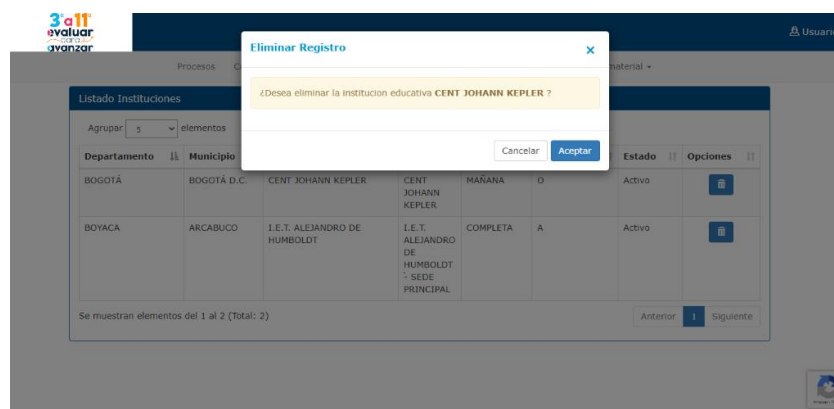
3°a11° evaluar para avanzar

Usuari

Procesos C

material ▾

Eliminar Registro ×

¿Desea eliminar la institucion educativa CENT JOHANN KEPLER ?

Cancelar Aceptar

Listado Instituciones

Agrupar 5 elementos

| Departamento | Municipio | | | | | Estado | Opciones |
|---|---|---|---|---|---|---|---|
| BOGOTÁ | BOGOTÁ D.C. | CENT JOHANN KEPLER | CENT JOHANN KEPLER | MAÑANA | O | Activo | |
| BOYACA | ARCABUCO | I.E.T. ALEJANDRO DE HUMBOLDT | I.E.T. ALEJANDRO DE HUMBOLDT - SEDE PRINCIPAL | COMPLETA | A | Activo | |

Se muestran elementos del 1 al 2 (Total: 2)

Anterior 1 Siguiente